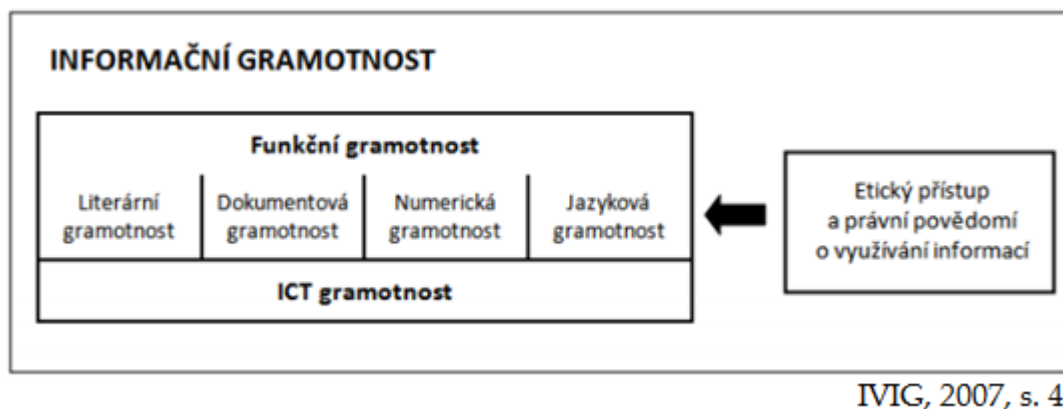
INFORMAČNÍ GRAMOTNOST

Funkční gramotnost

Literární gramotnost

Dokumentová gramotnost

Numerická gramotnost

Jazyková gramotnost

ICT gramotnost

Etický přístup a právní povědomí o využívání informací

IVIG, 2007, s. 4